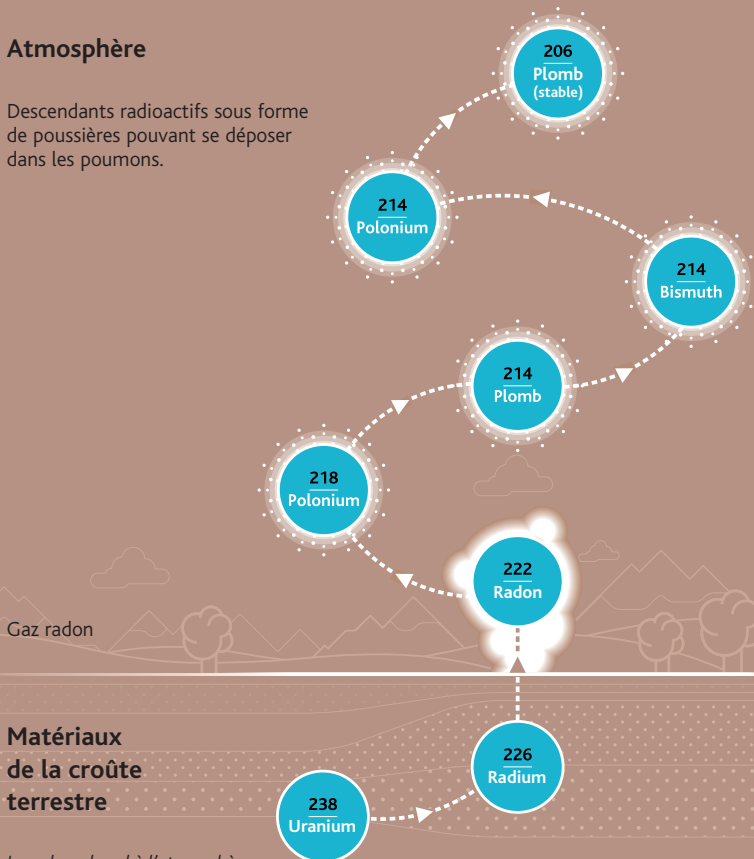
Atmosphère

Descendants radioactifs sous forme de poussières pouvant se déposer dans les poumons.

206
Plomb
(stable)

214
Polonium

214
Bismuth

214
Plomb

218
Polonium

222
Radon

Gaz radon

Matériaux de la croûte terrestre

226
Radium

238
Uranium

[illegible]